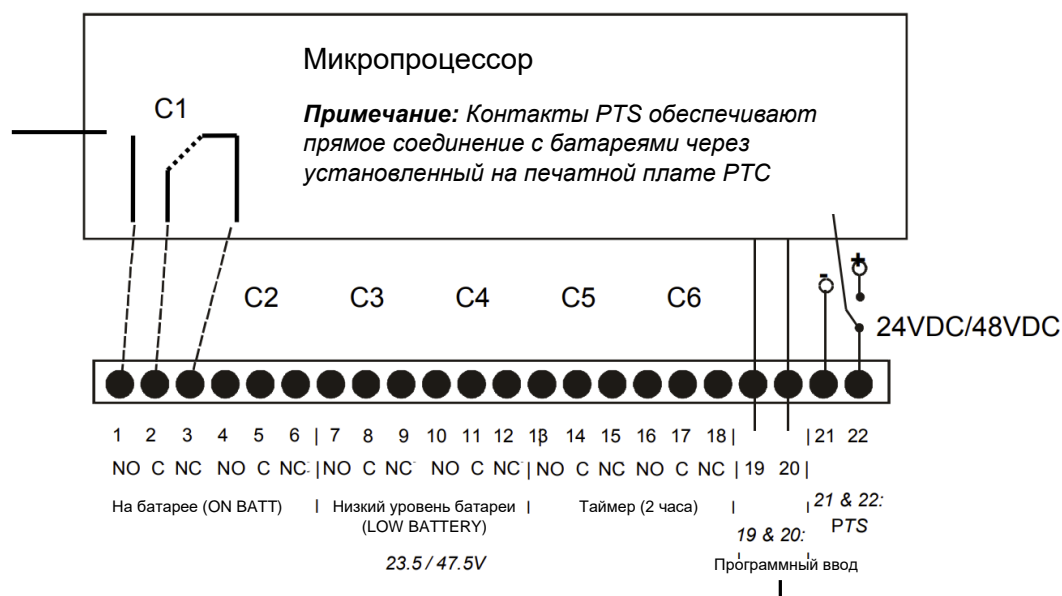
Микропроцессор

C1

**Примечание:** *Контакты PTS обеспечивают прямое соединение с батареями через установленный на печатной плате PTC*

C2 C3 C4 C5 C6

24VDC/48VDC

1 2 3 4 5 6 | 7 8 9 10 11 12 1β 14 15 16 17 18 | | 21 22

NO C NC NO C NC | NO C NC NO C NC | NO C NC NO C NC | 19 20 |

На батарее (ON BATT) | Низкий уровень батареи (LOW BATTERY) | Таймер (2 часа) | *21 & 22: PTS*

*23.5 / 47.5V*

*19 & 20:* Программный ввод